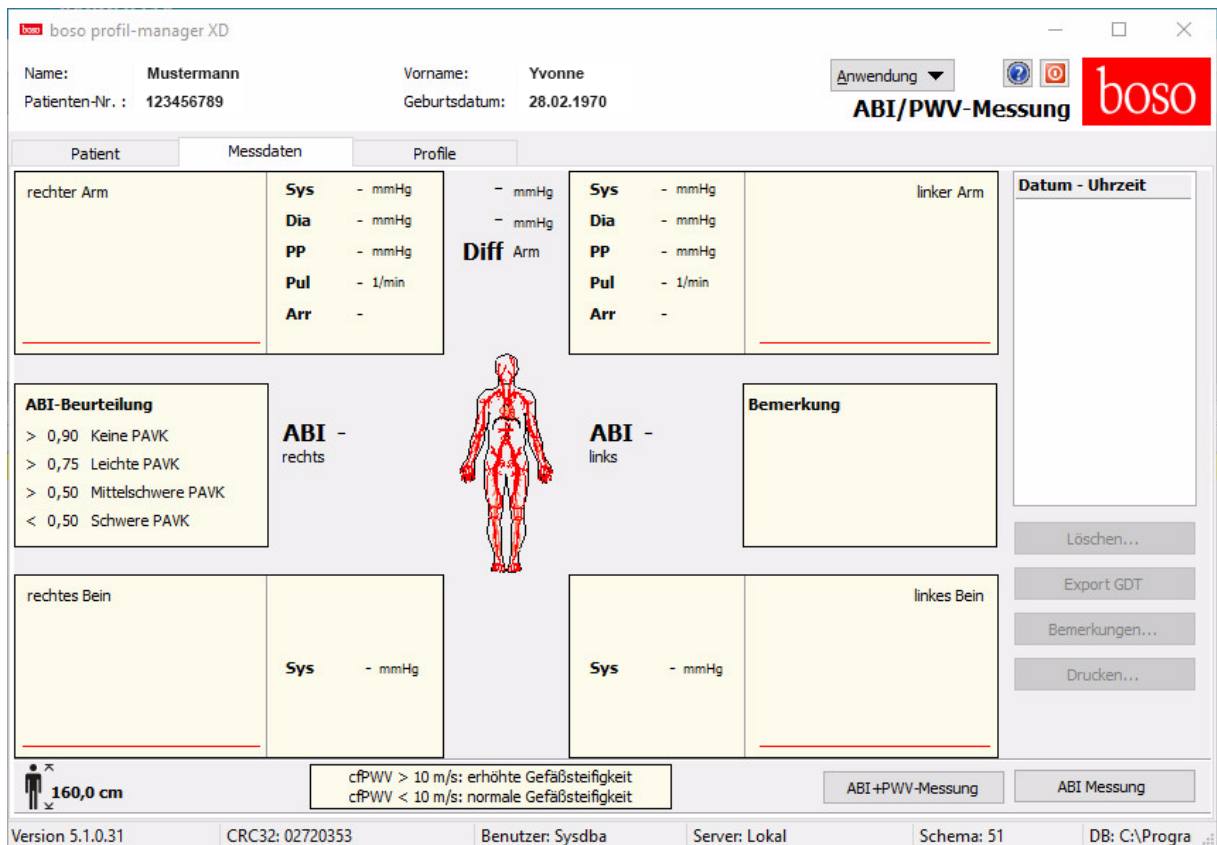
boso boso profil-manager XD

Name: Mustermann
Patienten-Nr. : 123456789
Vorname: Yvonne
Geburtsdatum: 28.02.1970
Anwendung
ABI/PWV-Messung
boso

Patient
Messdaten
Profile

rechter Arm
Sys - mmHg
Dia - mmHg
PP - mmHg
Pul - 1/min
Arr -

- mmHg
- mmHg
Diff Arm

Sys - mmHg
Dia - mmHg
PP - mmHg
Pul - 1/min
Arr -
linker Arm

Datum - Uhrzeit

ABI-Beurteilung
> 0,90 Keine PAVK
> 0,75 Leichte PAVK
> 0,50 Mittelschwere PAVK
< 0,50 Schwere PAVK

ABI -
rechts

ABI -
links

Bemerkung

Löschen...
Export GDT
Bemerkungen...
Drucken...

rechtes Bein
Sys - mmHg

Sys - mmHg
linkes Bein

160,0 cm

cfPWV > 10 m/s: erhöhte Gefäßsteifigkeit
cfPWV < 10 m/s: normale Gefäßsteifigkeit

ABI+PWV-Messung
ABI Messung

Version 5.1.0.31
CRC32: 02720353
Benutzer: Sysdba
Server: Lokal
Schema: 51
DB: C:\Progra